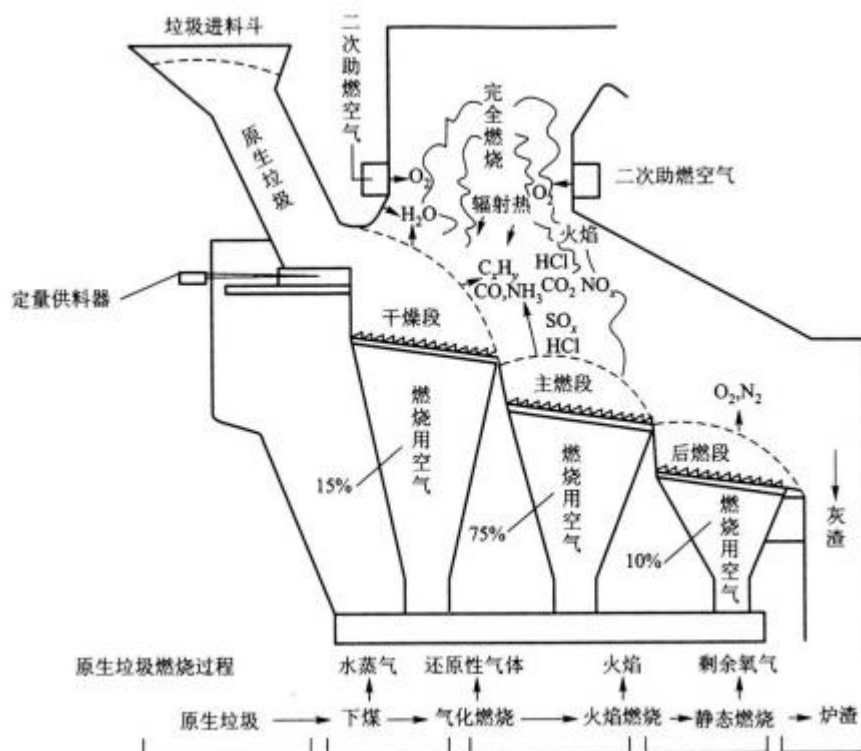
垃圾进料斗

二次助燃空气

完全燃烧

二次助燃空气

原生垃圾

$O_2$

$O_2$

$H_2O$

辐射热

火焰

$C_xH_y$

HCl

$CO, NH_3 CO_2$ $NO_x$

定量供料器

干燥段

$SO_x$

HCl

主燃段

$O_2, N_2$

后燃段

燃烧用空气

15%

燃烧用空气

75%

燃烧用空气

10%

灰渣

原生垃圾燃烧过程

水蒸气

还原性气体

火焰

剩余氧气

原生垃圾 → 下煤 → 气化燃烧 → 火焰燃烧 → 静态燃烧 → 炉渣